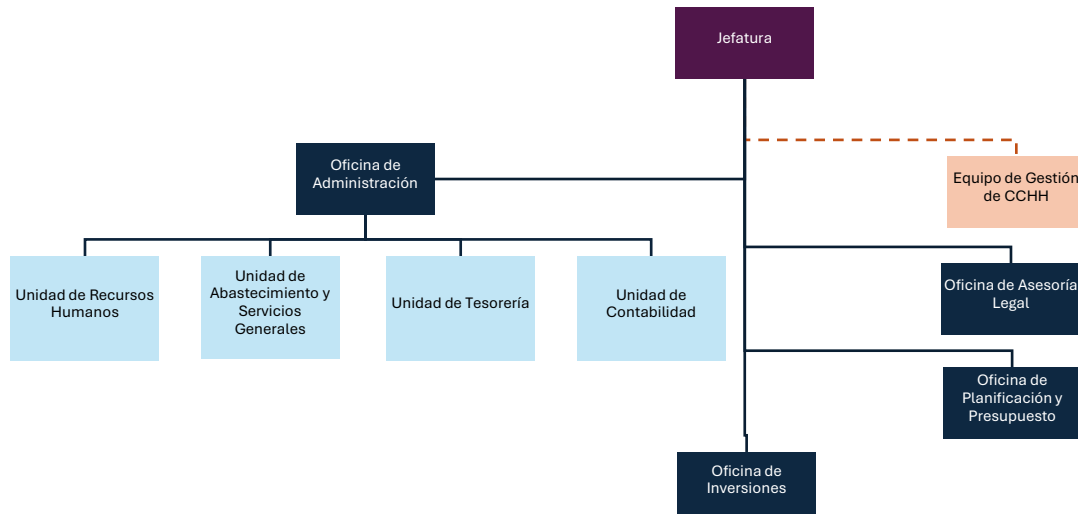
Jefatura

Equipo de Gestión de CCHH

Oficina de Administración

Unidad de Recursos Humanos

Unidad de Abastecimiento y Servicios Generales

Unidad de Tesorería

Unidad de Contabilidad

Oficina de Asesoría Legal

Oficina de Planificación y Presupuesto

Oficina de Inversiones